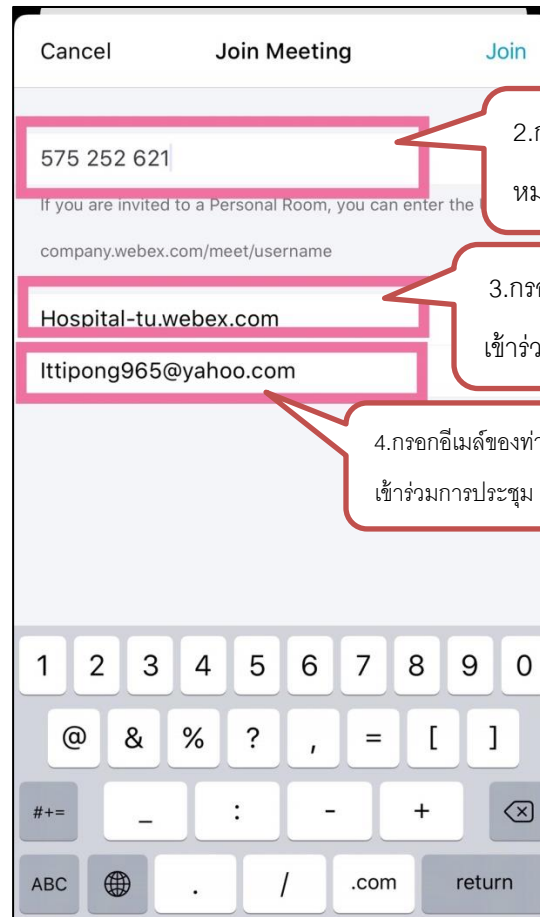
Cancel Join Meeting Join

575 252 621

If you are invited to a Personal Room, you can enter the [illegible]

company.webex.com/meet/username

Hospital-tu.webex.com

Ittipong965@yahoo.com

2.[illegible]
หม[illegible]

3.กร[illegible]
เข้าร่ว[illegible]

4.กรอกอีเมล์ของท่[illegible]
เข้าร่วมการประชุม

1 2 3 4 5 6 7 8 9 0
@ & % ? , = [ ]
#+= _ : - +
ABC . / .com return